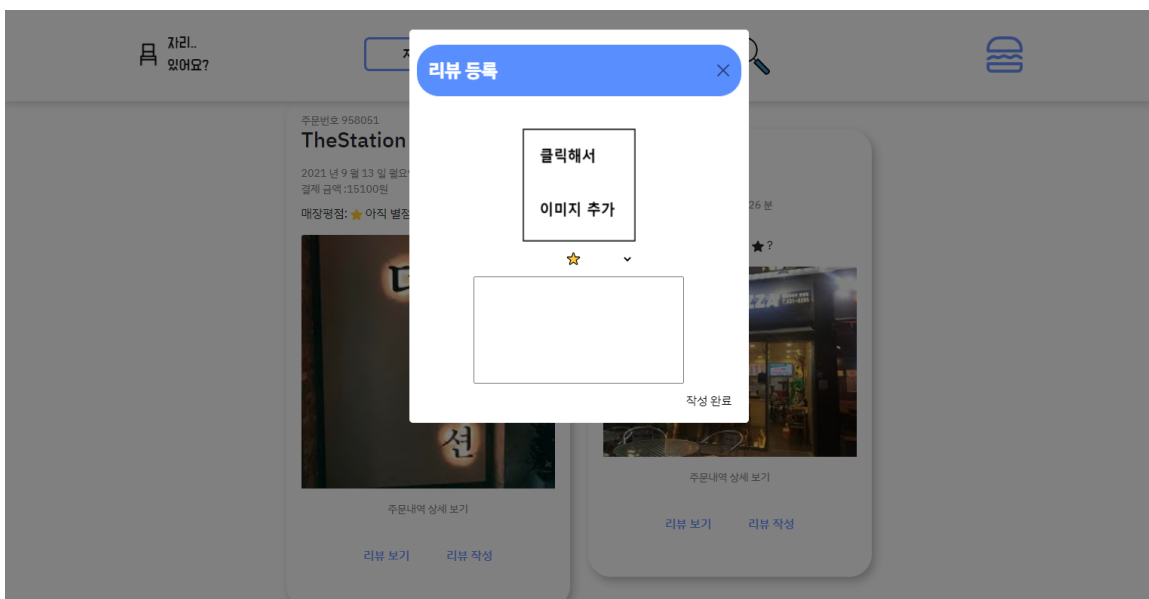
자리..
있어요?

주문번호 958051
TheStation
2021 년 9 월 13 일 월요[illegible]
결제 금액 :15100원
매장평점: ★ 아직 별점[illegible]

선

주문내역 상세 보기

리뷰 보기 리뷰 작성

26 분

★ ?

주문내역 상세 보기

리뷰 보기 리뷰 작성

리뷰 등록

×

클릭해서

이미지 추가

☆

작성 완료